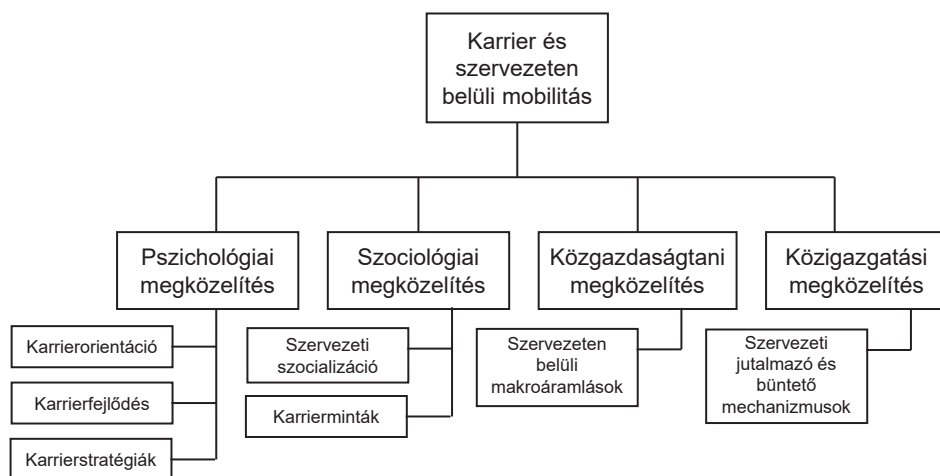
Karrier és szervezeten belüli mobilitás

Pszichológiai megközelítés

Karrierorientáció

Karrierfejlődés

Karrierstratégiák

Szociológiai megközelítés

Szervezeti szocializáció

Karrierminták

Közgazdaságtani megközelítés

Szervezeten belüli makroáramlások

Közigazgatási megközelítés

Szervezeti jutalmazó és büntető mechanizmusok